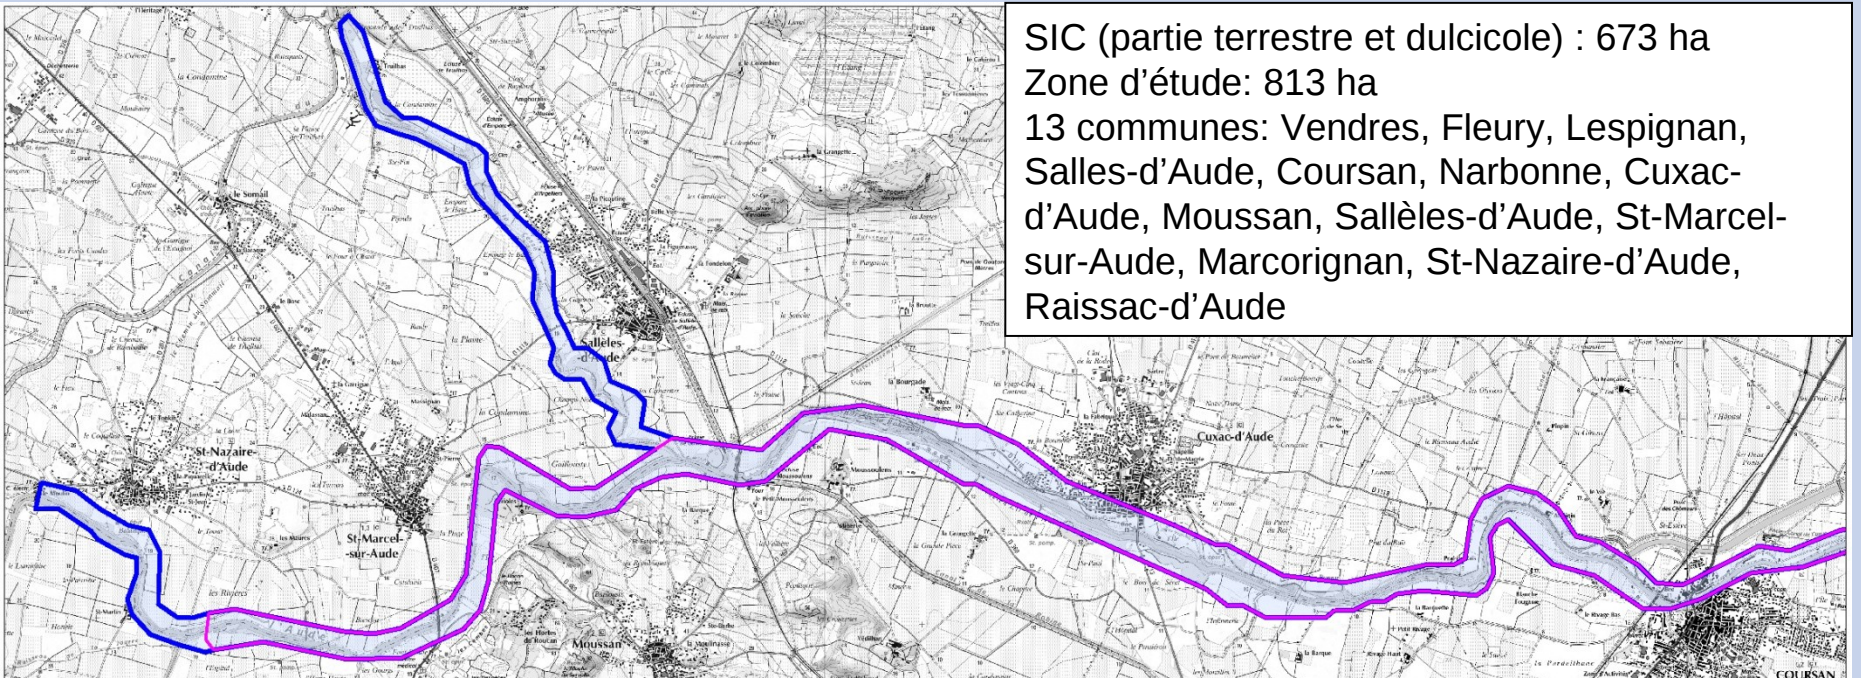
SIC (partie terrestre et dulcicole) : 673 ha
Zone d’étude: 813 ha
13 communes: Vendres, Fleury, Lespignan, Salles-d’Aude, Coursan, Narbonne, Cuxac-d’Aude, Moussan, Sallèles-d’Aude, St-Marcel-sur-Aude, Marcorignan, St-Nazaire-d’Aude, Raissac-d’Aude

Sallèles-d'Aude
Cuxac-d'Aude
St-Nazaire-d'Aude
St-Marcel-sur-Aude
Moussan
COURSAN
le Somail
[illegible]